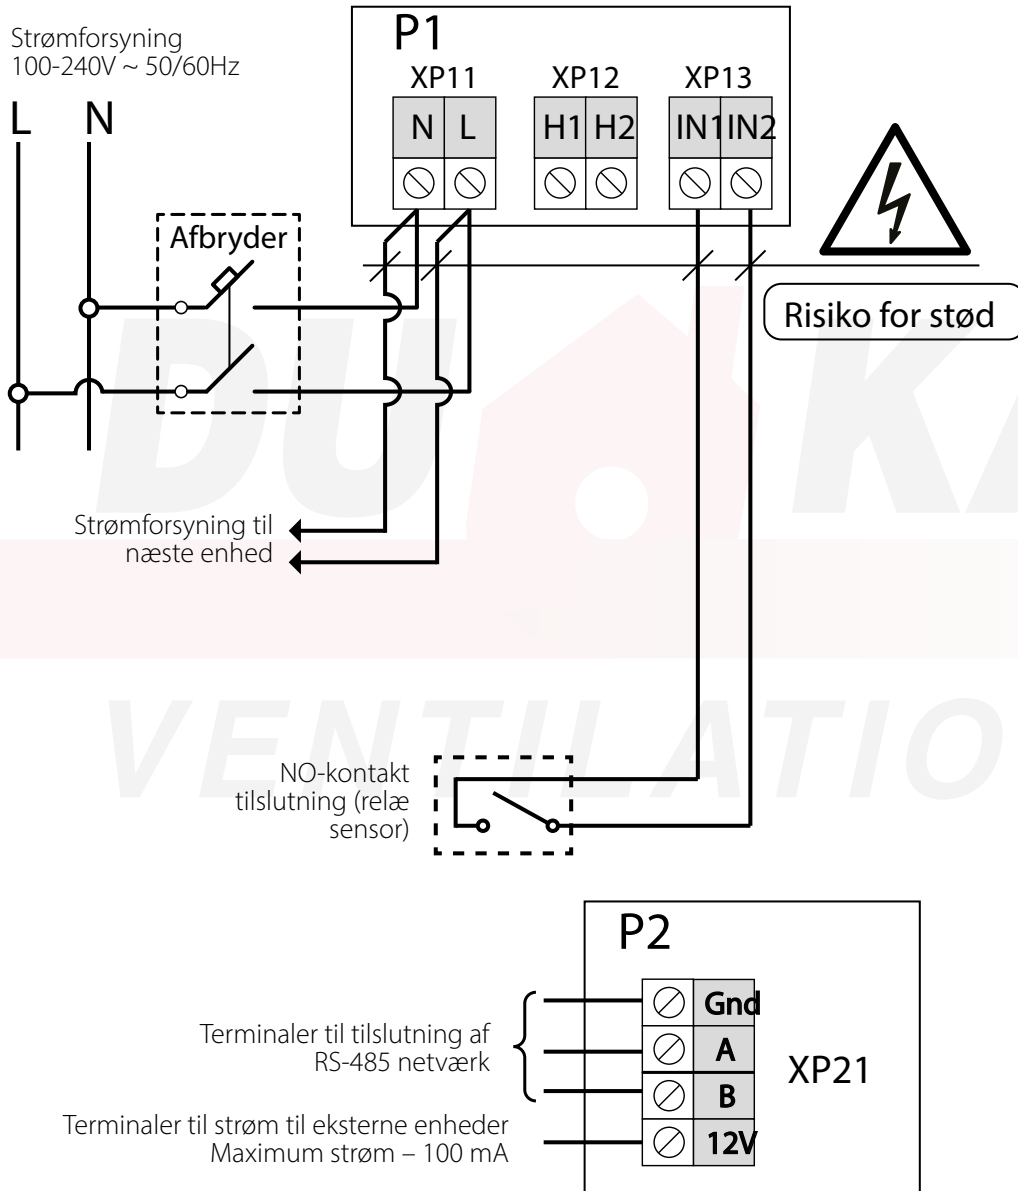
Strømforsyning
100-240V ~ 50/60Hz

L N

P1

XP11 XP12 XP13

N L H1 H2 IN1 IN2

Afbryder

Risiko for stød

Strømforsyning til næste enhed

DUKA VENTILATIO

NO-kontakt tilslutning (relæ sensor)

P2

Gnd
A
B
12V

XP21

Terminaler til tilslutning af RS-485 netværk

Terminaler til strøm til eksterne enheder
Maximum strøm – 100 mA